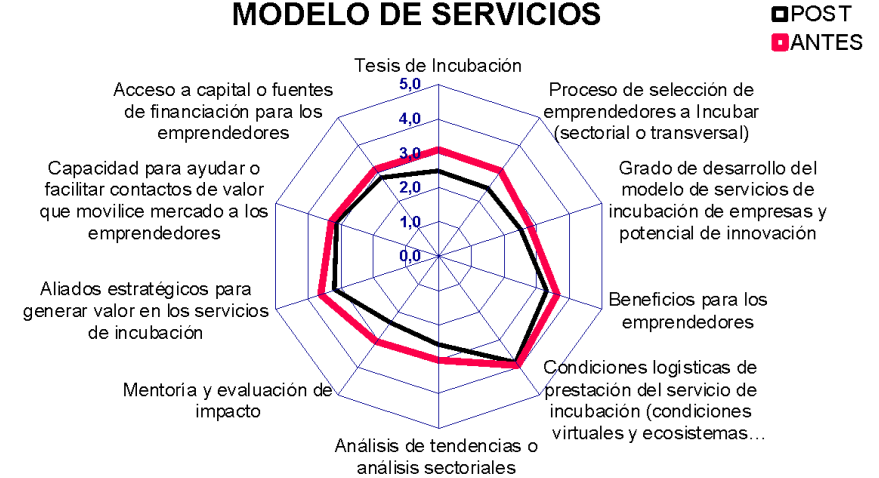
MODELO DE SERVICIOS

POST
ANTES

Tesis de Incubación

5,0
4,0
3,0
2,0
1,0
0,0

Proceso de selección de emprendedores a Incubar (sectorial o transversal)

Grado de desarrollo del modelo de servicios de incubación de empresas y potencial de innovación

Beneficios para los emprendedores

Condiciones logísticas de prestación del servicio de incubación (condiciones virtuales y ecosistemas...

Análisis de tendencias o análisis sectoriales

Mentoría y evaluación de impacto

Aliados estratégicos para generar valor en los servicios de incubación

Capacidad para ayudar o facilitar contactos de valor que movilice mercado a los emprendedores

Acceso a capital o fuentes de financiación para los emprendedores